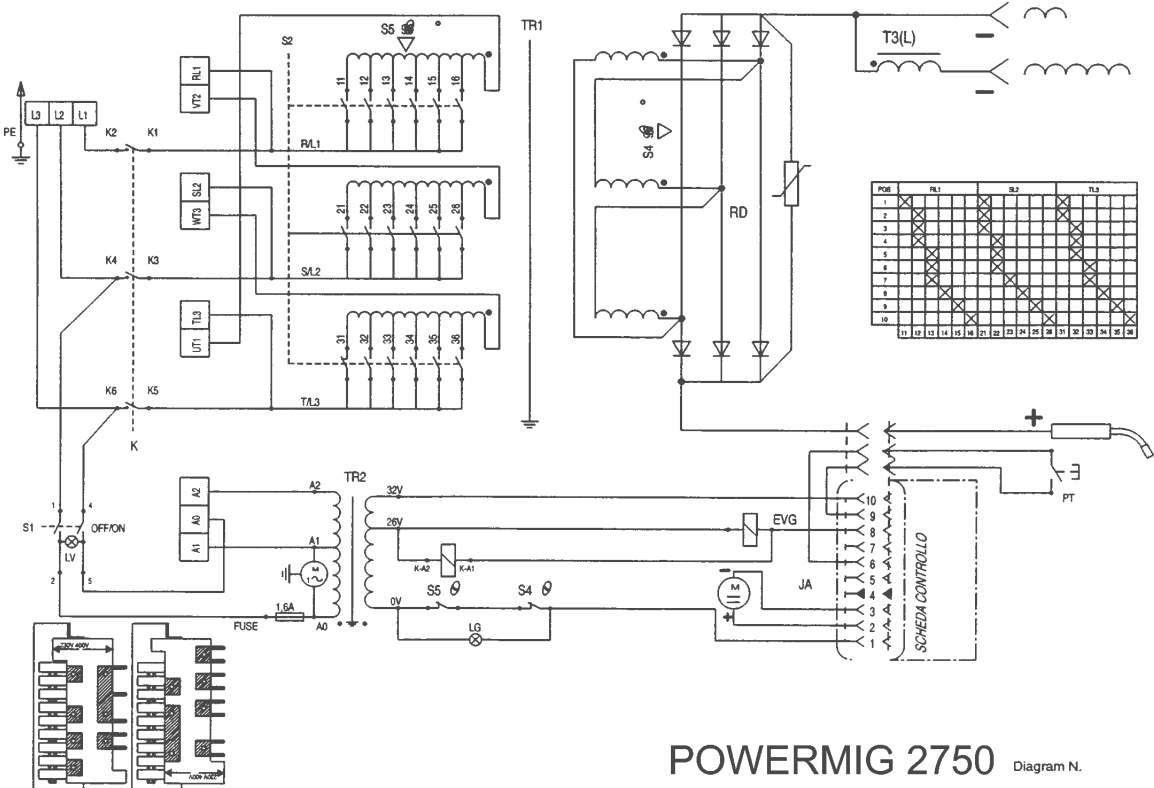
TR1
S5
S2
RL1
VT2
11 12 13 14 15 16
PE
L3 L2 L1
K2 K1
R/L1
SL2
WT3
21 22 23 24 25 26
K4 K3
S/L2
TL3
UT1
31 32 33 34 35 36
K6 K5
T/L3
K
T3(L)
S4
RD

| POS | RL1 | | | | | | SL2 | | | | | | TL3 | | | | | |
|---|---|---|---|---|---|---|---|---|---|---|---|---|---|---|---|---|---|---|
| 1 | | | | | | | | | | | | | | | | | | |
| 2 | | | | | | | | | | | | | | | | | | |
| 3 | | | | | | | | | | | | | | | | | | |
| 4 | | | | | | | | | | | | | | | | | | |
| 5 | | | | | | | | | | | | | | | | | | |
| 6 | | | | | | | | | | | | | | | | | | |
| 7 | | | | | | | | | | | | | | | | | | |
| 8 | | | | | | | | | | | | | | | | | | |
| 9 | | | | | | | | | | | | | | | | | | |
| 10 | | | | | | | | | | | | | | | | | | |
| | 11 | 12 | 13 | 14 | 15 | 16 | 21 | 22 | 23 | 24 | 25 | 26 | 31 | 32 | 33 | 34 | 35 | 36 |

+
PT
TR2
A2
A0
A1
A2
A1
32V
26V
0V
S1
OFF/ON
LV
1 4 2 5
EVG
K-A2 K-A1
S5 S4
M
JA
LG
1,6A
FUSE
A0
10 9 8 7 6 5 4 3 2 1
SCHEDA CONTROLLO
230V 400V
230V 400V
POWERMIG 2750 Diagram N.